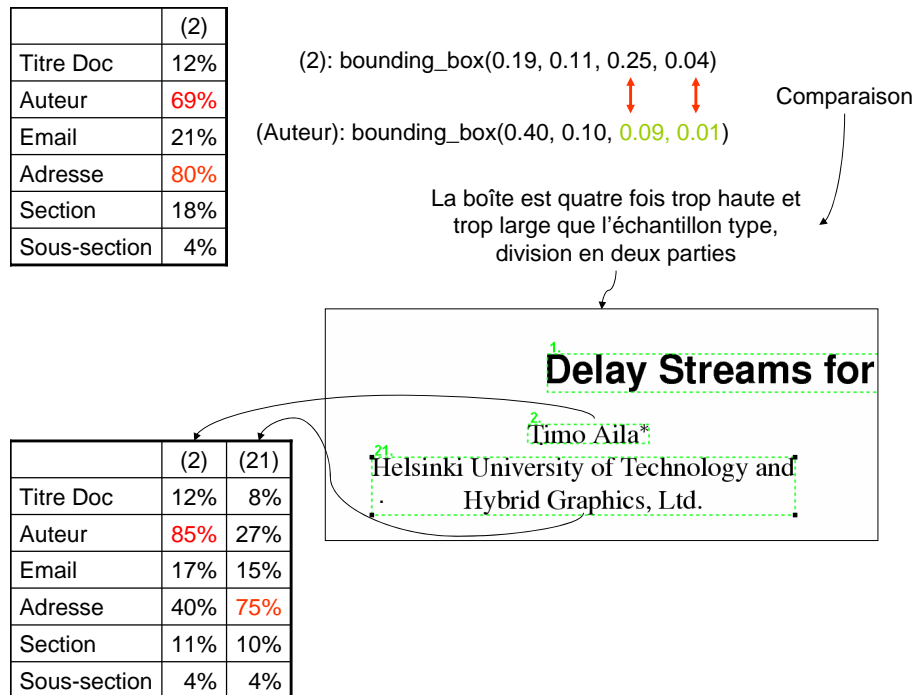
| | (2) |
|---|---|
| Titre Doc | 12% |
| Auteur | 69% |
| Email | 21% |
| Adresse | 80% |
| Section | 18% |
| Sous-section | 4% |

(2): bounding_box(0.19, 0.11, 0.25, 0.04)

(Auteur): bounding_box(0.40, 0.10, 0.09, 0.01)

Comparaison

La boîte est quatre fois trop haute et trop large que l'échantillon type, division en deux parties

1.
Delay Streams for

2.
Timo Aila*

21.
Helsinki University of Technology and Hybrid Graphics, Ltd.

| | (2) | (21) |
|---|---|---|
| Titre Doc | 12% | 8% |
| Auteur | 85% | 27% |
| Email | 17% | 15% |
| Adresse | 40% | 75% |
| Section | 11% | 10% |
| Sous-section | 4% | 4% |